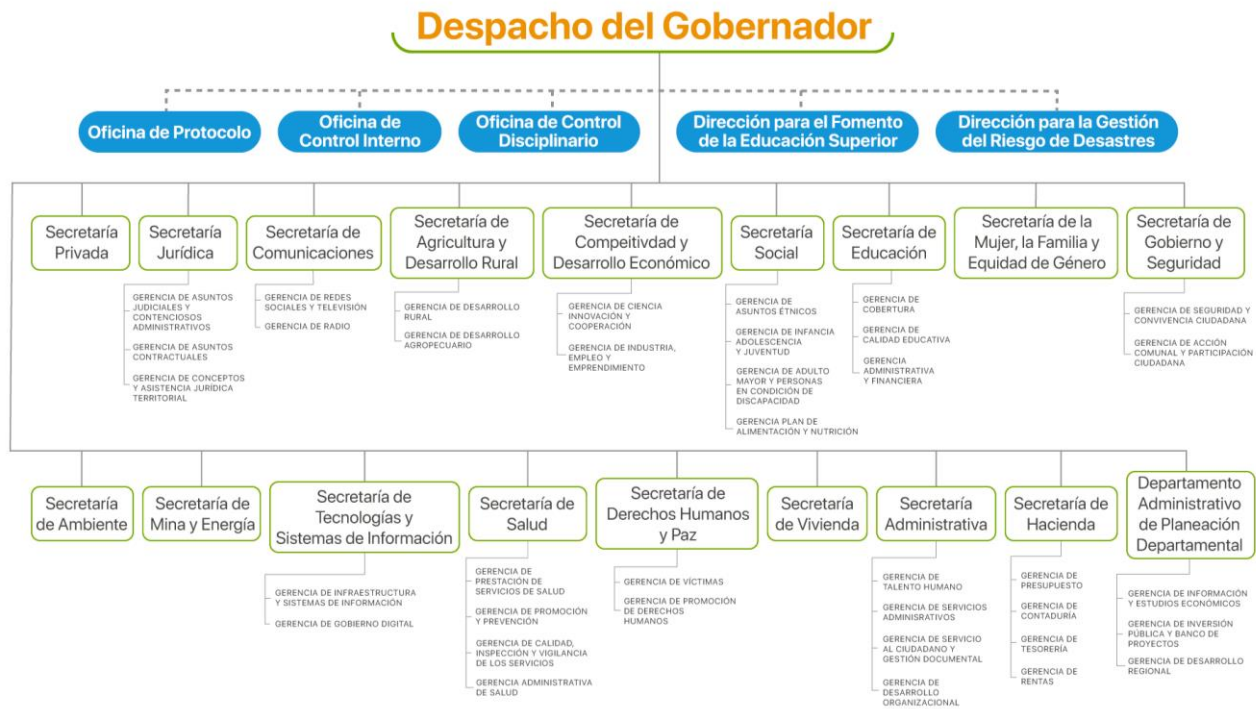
Despacho del Gobernador

Oficina de Protocolo

Oficina de Control Interno

Oficina de Control Disciplinario

Dirección para el Fomento de la Educación Superior

Dirección para la Gestión del Riesgo de Desastres

Secretaría Privada

Secretaría Jurídica

GERENCIA DE ASUNTOS JUDICIALES Y CONTENCIOSOS ADMINISTRATIVOS

GERENCIA DE ASUNTOS CONTRACTUALES

GERENCIA DE CONCEPTOS Y ASISTENCIA JURÍDICA TERRITORIAL

Secretaría de Comunicaciones

GERENCIA DE REDES SOCIALES Y TELEVISIÓN

GERENCIA DE RADIO

Secretaría de Agricultura y Desarrollo Rural

GERENCIA DE DESARROLLO RURAL

GERENCIA DE DESARROLLO AGROPECUARIO

Secretaría de Compeitivdad y Desarrollo Económico

GERENCIA DE CIENCIA INNOVACIÓN Y COOPERACIÓN

GERENCIA DE INDUSTRIA, EMPLEO Y EMPRENDIMIENTO

Secretaría Social

GERENCIA DE ASUNTOS ÉTNICOS

GERENCIA DE INFANCIA ADOLESCENCIA Y JUVENTUD

GERENCIA DE ADULTO MAYOR Y PERSONAS EN CONDICIÓN DE DISCAPACIDAD

GERENCIA PLAN DE ALIMENTACIÓN Y NUTRICIÓN

Secretaría de Educación

GERENCIA DE COBERTURA

GERENCIA DE CALIDAD EDUCATIVA

GERENCIA ADMINISTRATIVA Y FINANCIERA

Secretaría de la Mujer, la Familia y Equidad de Género

Secretaría de Gobierno y Seguridad

GERENCIA DE SEGURIDAD Y CONVIVENCIA CIUDADANA

GERENCIA DE ACCIÓN COMUNAL Y PARTICIPACIÓN CIUDADANA

Secretaría de Ambiente

Secretaría de Mina y Energía

Secretaría de Tecnologías y Sistemas de Información

GERENCIA DE INFRAESTRUCTURA Y SISTEMAS DE INFORMACIÓN

GERENCIA DE GOBIERNO DIGITAL

Secretaría de Salud

GERENCIA DE PRESTACIÓN DE SERVICIOS DE SALUD

GERENCIA DE PROMOCIÓN Y PREVENCIÓN

GERENCIA DE CALIDAD, INSPECCIÓN Y VIGILANCIA DE LOS SERVICIOS

GERENCIA ADMINISTRATIVA DE SALUD

Secretaría de Derechos Humanos y Paz

GERENCIA DE VÍCTIMAS

GERENCIA DE PROMOCIÓN DE DERECHOS HUMANOS

Secretaría de Vivienda

Secretaría Administrativa

GERENCIA DE TALENTO HUMANO

GERENCIA DE SERVICIOS ADMINISRATIVOS

GERENCIA DE SERVICIO AL CIUDADANO Y GESTIÓN DOCUMENTAL

GERENCIA DE DESARROLLO ORGANIZACIONAL

Secretaría de Hacienda

GERENCIA DE PRESUPUESTO

GERENCIA DE CONTADURÍA

GERENCIA DE TESORERÍA

GERENCIA DE RENTAS

Departamento Administrativo de Planeación Departamental

GERENCIA DE INFORMACIÓN Y ESTUDIOS ECONÓMICOS

GERENCIA DE INVERSIÓN PÚBLICA Y BANCO DE PROYECTOS

GERENCIA DE DESARROLLO REGIONAL